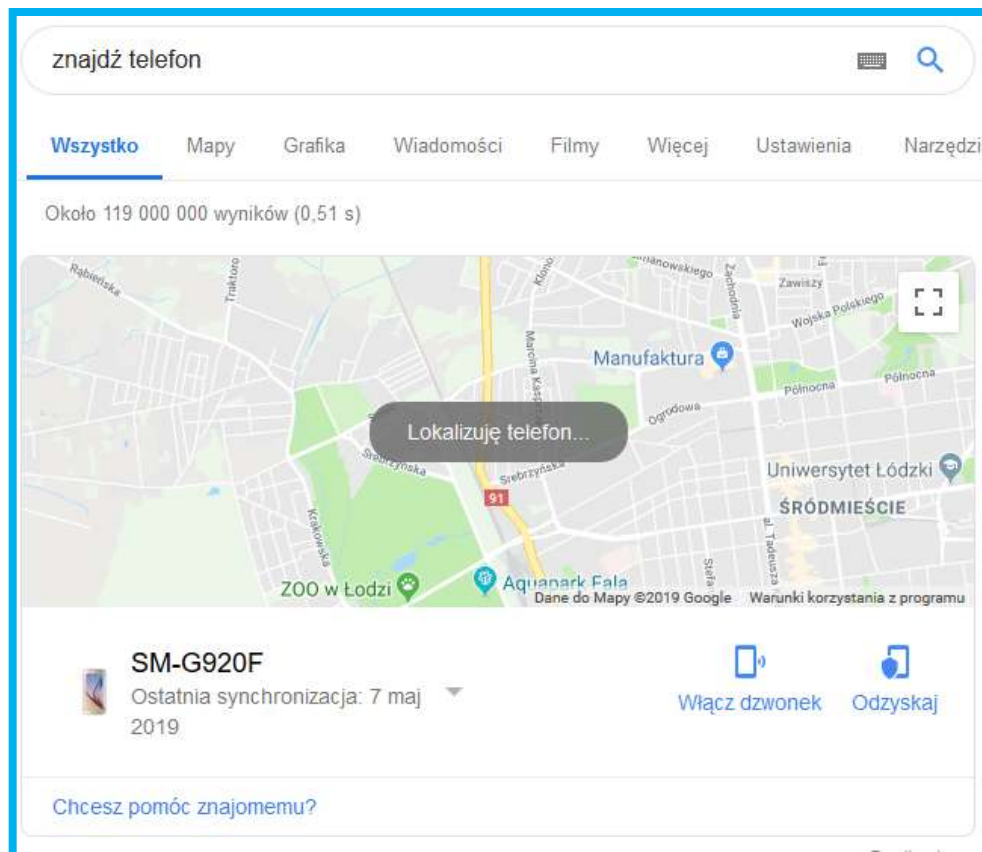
znajdź telefon

Wszystko Mapy Grafika Wiadomości Filmy Więcej Ustawienia Narzędzi

Około 119 000 000 wyników (0,51 s)

Rąbieńska Traktorowa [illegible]nowskiego Zachodnia Zawiszy Wojska Polskiego Marcina Kasprzaka Manufaktura Północna Północna Ogrodowa Lokalizuję telefon... Srebrzyńska Srebrzyńska Uniwersytet Łódzki 91 ŚRÓDMIEŚCIE Krakowska al. Tadeusza Stefa ZOO w Łodzi Aquapark Fala Dane do Mapy ©2019 Google Warunki korzystania z programu

SM-G920F
Ostatnia synchronizacja: 7 maj 2019

Włącz dzwonek Odzyskaj

Chcesz pomóc znajomemu?